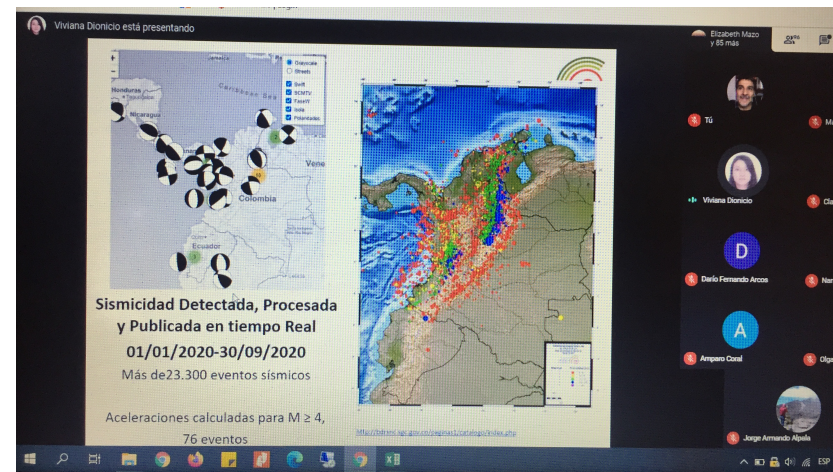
Viviana Dionicio está presentando

Elizabeth Mazo y 85 más

Honduras
Nicaragua
Caribbean Sea
Vene
Colombia
Ecuador

Grayscale
Streets
Swift
SCMTV
FaceW
Isola
Polaridades

Sismicidad Detectada, Procesada y Publicada en tiempo Real
01/01/2020-30/09/2020
Más de23.300 eventos sísmicos

Aceleraciones calculadas para M ≥ 4, 76 eventos

http://bdrsnc.sgc.gov.co/paginas1/catalogo/index.php

Tú
Viviana Dionicio
D
Dario Fernando Arcos
A
Amparo Coral
Jorge Armando Alpala
Cla
Nan
Olga

ESP